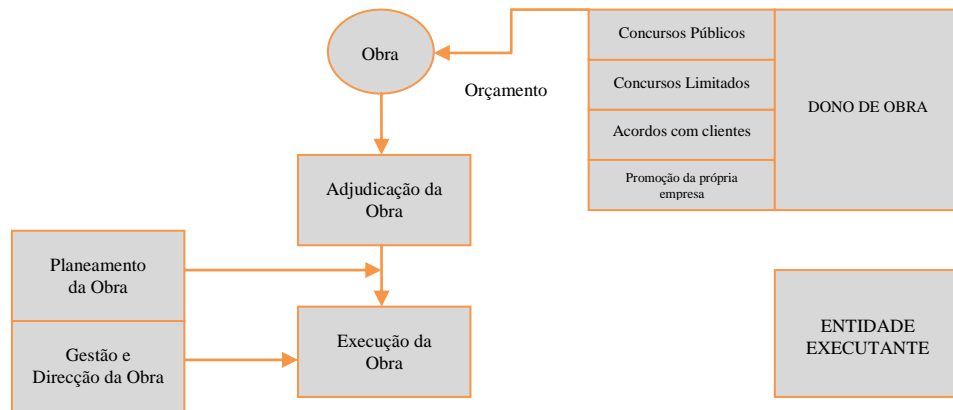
Obra

Orçamento

Concursos Públicos

Concursos Limitados

Acordos com clientes

Promoção da própria empresa

DONO DE OBRA

Adjudicação da Obra

Planeamento da Obra

Gestão e Direcção da Obra

Execução da Obra

ENTIDADE EXECUTANTE